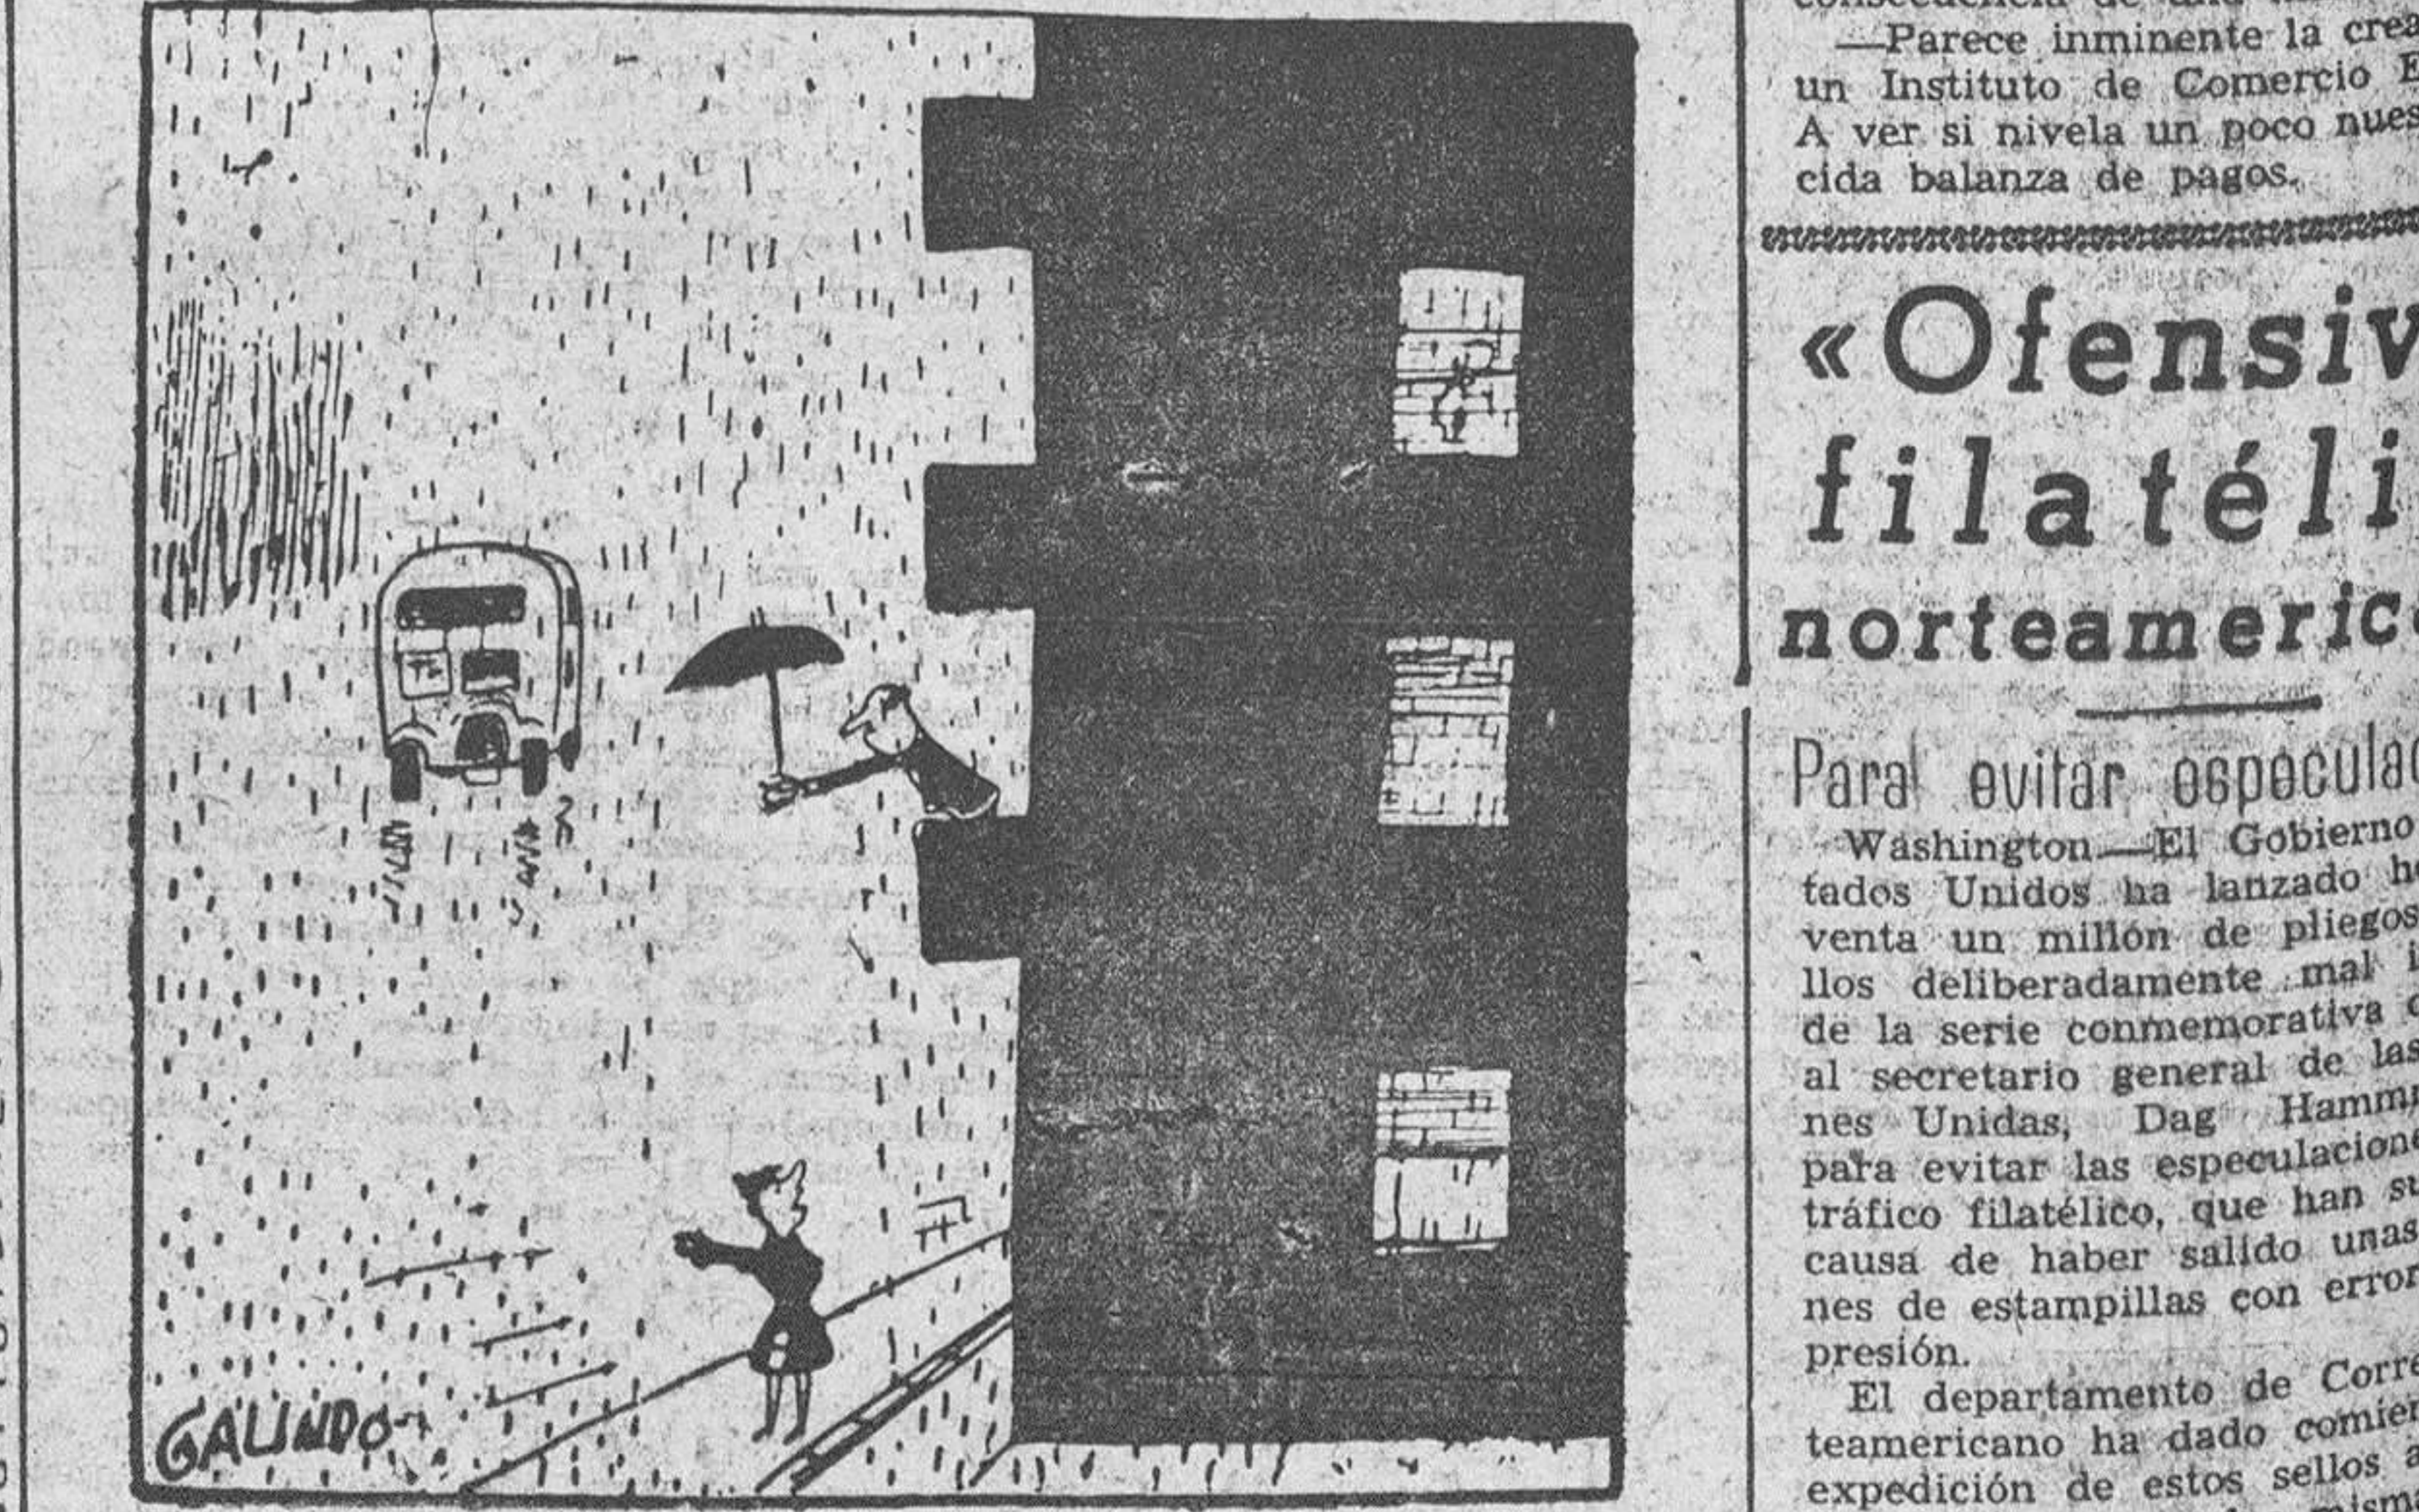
GALINDO

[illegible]

—Parece inminente la crea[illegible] un Instituto de Comercio E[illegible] A ver si nivela un poco nues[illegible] cida balanza de pagos.

«Ofensiv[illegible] filatéli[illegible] norteameric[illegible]

Para evitar especula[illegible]

Washington.—El Gobierno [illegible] tados Unidos ha lanzado h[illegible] venta un millón de pliegos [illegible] llos deliberadamente mal i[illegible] de la serie conmemorativa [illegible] al secretario general de las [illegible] nes Unidas, Dag Hamm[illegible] para evitar las especulacione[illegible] tráfico filatélico, que han s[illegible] causa de haber salido unas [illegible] nes de estampillas con error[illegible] presión.

El departamento de Corre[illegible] teamericano ha dado comien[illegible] expedición de estos sellos a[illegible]